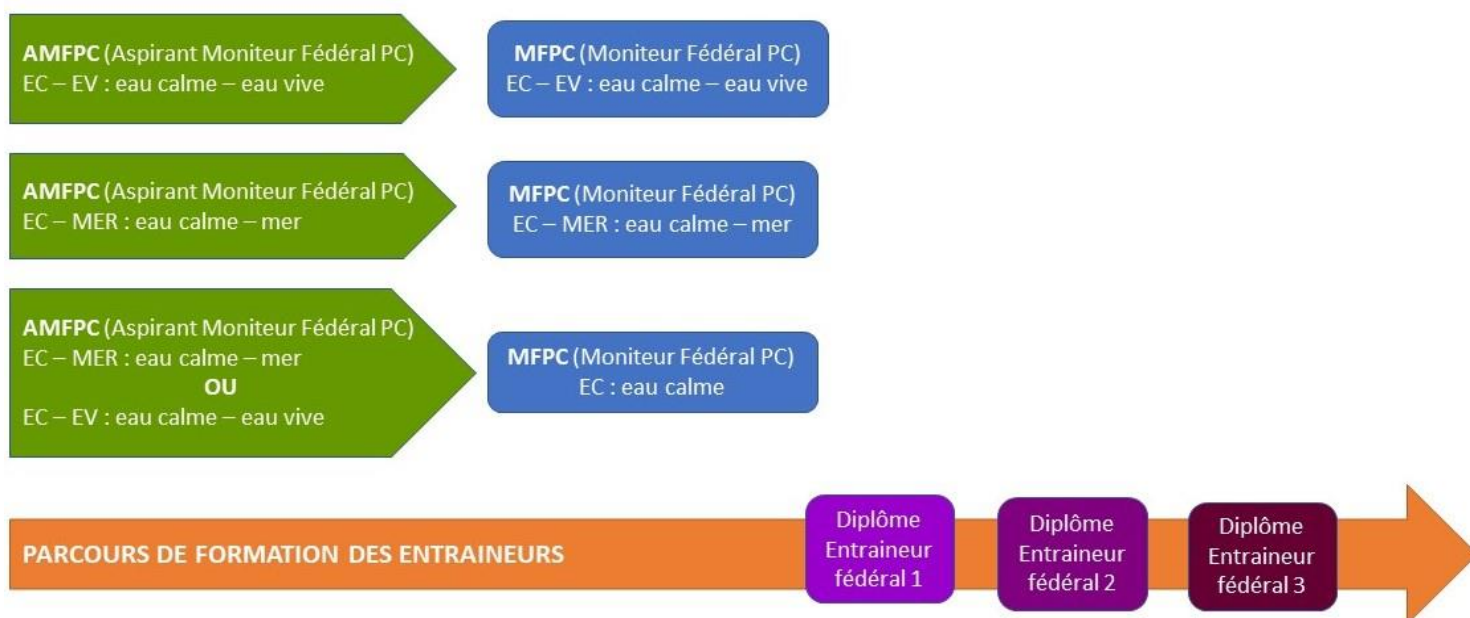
AMFPC (Aspirant Moniteur Fédéral PC)
EC – EV : eau calme – eau vive

MFPC (Moniteur Fédéral PC)
EC – EV : eau calme – eau vive

AMFPC (Aspirant Moniteur Fédéral PC)
EC – MER : eau calme – mer

MFPC (Moniteur Fédéral PC)
EC – MER : eau calme – mer

AMFPC (Aspirant Moniteur Fédéral PC)
EC – MER : eau calme – mer
OU
EC – EV : eau calme – eau vive

MFPC (Moniteur Fédéral PC)
EC : eau calme

PARCOURS DE FORMATION DES ENTRAINEURS

Diplôme Entraineur fédéral 1

Diplôme Entraineur fédéral 2

Diplôme Entraineur fédéral 3